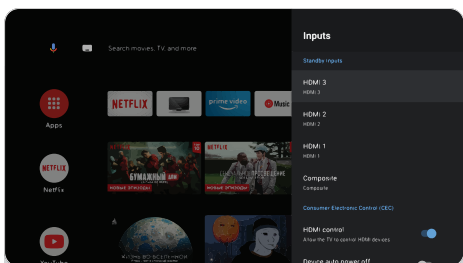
Search movies, TV, and more

Apps

NETFLIX

prime video

Music

Netflix

БУМАЖНЫЙ ДОМ

НОВЫЕ ЭПИЗОДЫ

НОВЫЕ ЭПИЗОДЫ

YouTube

Inputs

Standby inputs

HDMI 3
HDMI 3

HDMI 2
HDMI 2

HDMI 1
HDMI 1

Composite
Composite

Consumer Electronic Control (CEC)

HDMI control
Allow the TV to control HDMI devices

Device auto power off